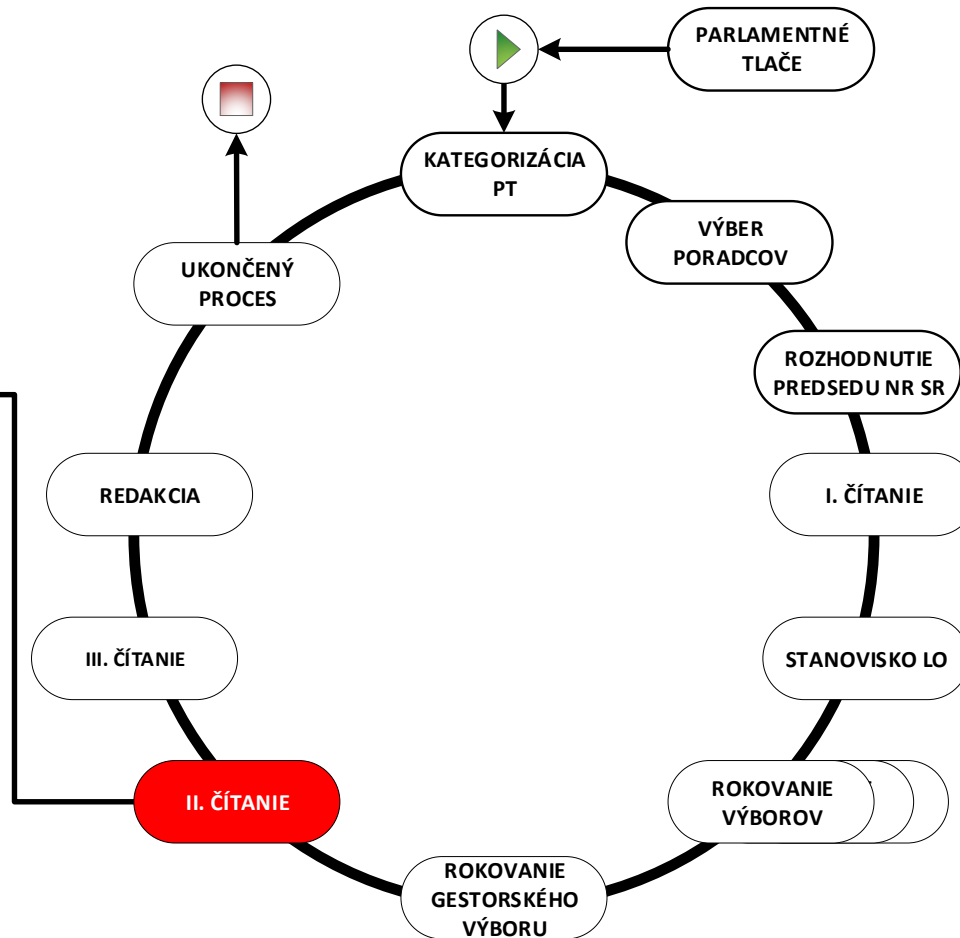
PARLAMENTNÉ TLAČE

KATEGORIZÁCIA PT

VÝBER PORADCOV

ROZHODNUTIE PREDSEDU NR SR

I. ČÍTANIE

STANOVISKO LO

ROKOVANIE VÝBOROV

ROKOVANIE GESTORSKÉHO VÝBORU

II. ČÍTANIE

III. ČÍTANIE

REDAKCIA

UKONČENÝ PROCES